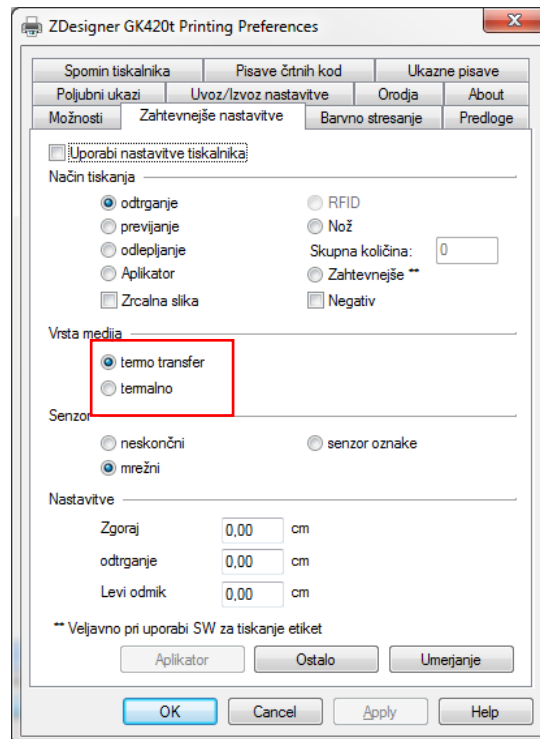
ZDesigner GK420t Printing Preferences

Spomin tiskalnika | Pisave črtnih kod | Ukazne pisave
Poljubni ukazi | Uvoz/Izvoz nastavitve | Orodja | About
Možnosti | Zahtevnejše nastavitve | Barvno stresanje | Predloge

Uporabi nastavitve tiskalnika

Način tiskanja
odtrganje
previjanje
odlepljanje
Aplikator
Zrcalna slika
RFID
Nož
Skupna količina: 0
Zahtevnejše **
Negativ

Vrsta medija
termo transfer
termalno

Senzor
neskončni
mrežni
senzor oznake

Nastavitve
Zgoraj 0,00 cm
odtrganje 0,00 cm
Levi odmik 0,00 cm

** Veljavno pri uporabi SW za tiskanje etiket

Aplikator | Ostalo | Umerjanje

OK | Cancel | Apply | Help